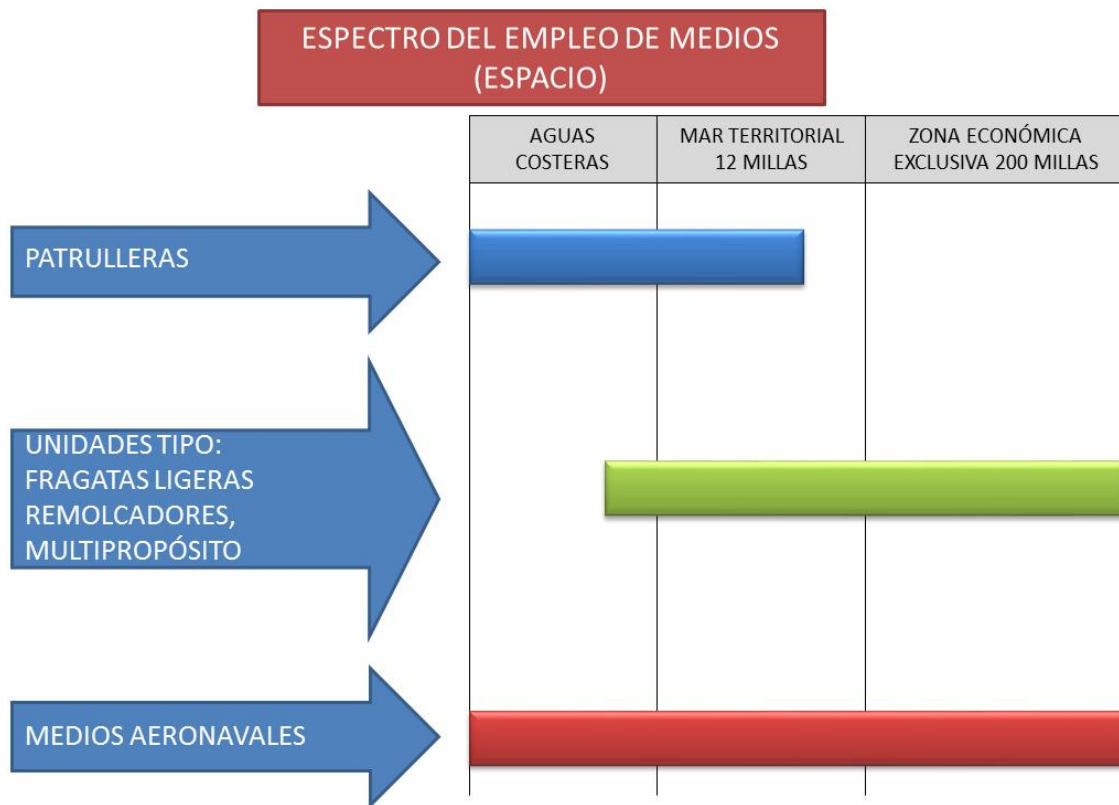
ESPECTRO DEL EMPLEO DE MEDIOS (ESPACIO)

| AGUAS COSTERAS | MAR TERRITORIAL 12 MILLAS | ZONA ECONÓMICA EXCLUSIVA 200 MILLAS |
|---|---|---|

PATRULLERAS

UNIDADES TIPO: FRAGATAS LIGERAS REMOLCADORES, MULTIPROPÓSITO

MEDIOS AERONAVALES